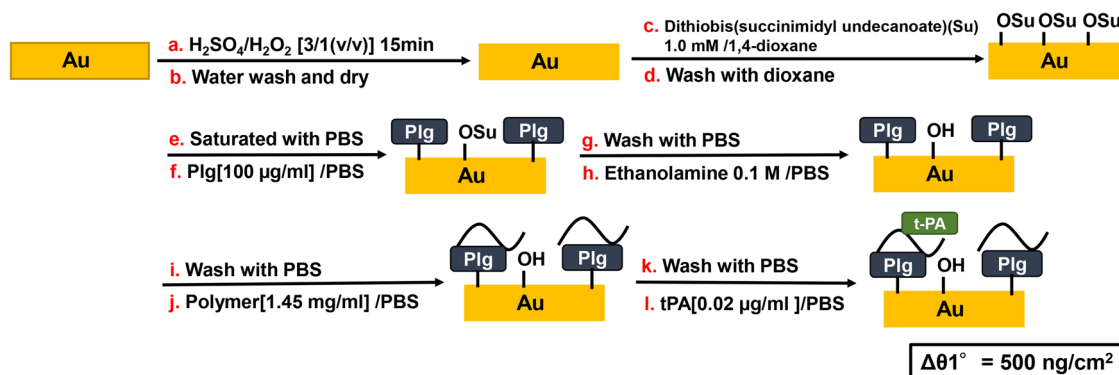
Au

a. $H_2SO_4/H_2O_2$ [3/1(v/v)] 15min
b. Water wash and dry

Au

c. Dithiobis(succinimidyl undecanoate)(Su) 1.0 mM /1,4-dioxane
d. Wash with dioxane

OSu OSu OSu
Au

e. Saturated with PBS
f. Plg[100 µg/ml] /PBS

Plg OSu Plg
Au

g. Wash with PBS
h. Ethanolamine 0.1 M /PBS

Plg OH Plg
Au

i. Wash with PBS
j. Polymer[1.45 mg/ml] /PBS

Plg OH Plg
Au

k. Wash with PBS
l. tPA[0.02 µg/ml ]/PBS

t-PA
Plg OH Plg
Au

Δθ1° = 500 ng/cm$^2$